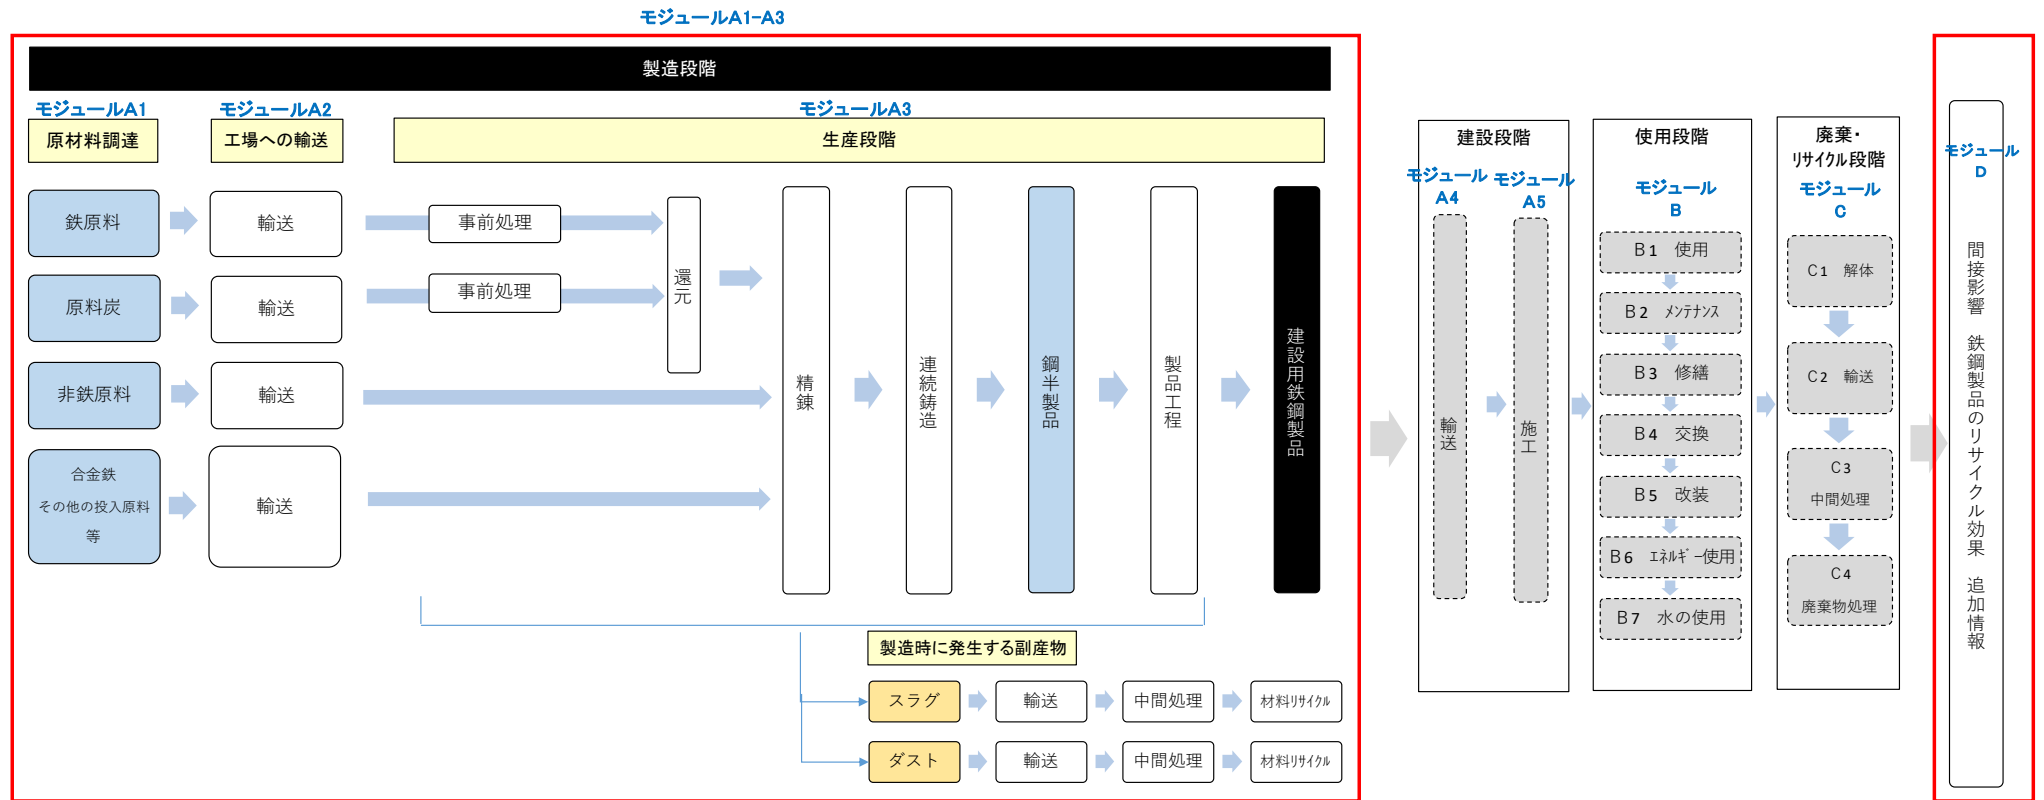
モジュールA1-A3

製造段階

モジュールA1
原材料調達

モジュールA2
工場への輸送

モジュールA3
生産段階

鉄原料
輸送
事前処理

原料炭
輸送
事前処理

還元

非鉄原料
輸送

合金鉄
その他の投入原料
等
輸送

精錬

連続鋳造

鋼半製品

製品工程

建設用鉄鋼製品

製造時に発生する副産物

スラグ
輸送
中間処理
材料リサイクル

ダスト
輸送
中間処理
材料リサイクル

建設段階
モジュール
A4
モジュール
A5
輸送
施工

使用段階
モジュール
B
B1 使用
B2 メンテナンス
B3 修繕
B4 交換
B5 改装
B6 エネルギー使用
B7 水の使用

廃棄・
リサイクル段階
モジュール
C
C1 解体
C2 輸送
C3
中間処理
C4
廃棄物処理

モジュール
D
間接影響 鉄鋼製品のリサイクル効果 追加情報